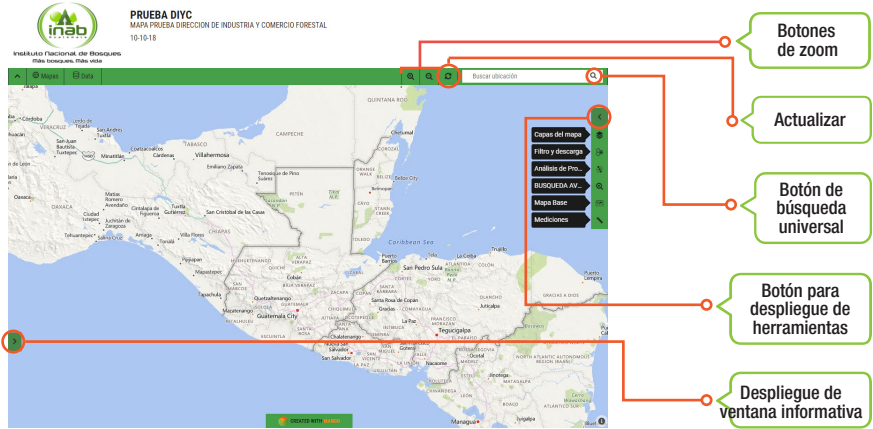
inab
Instituto Nacional de Bosques
Más bosques. Más vida

PRUEBA DIYC
MAPA PRUEBA DIRECCION DE INDUSTRIA Y COMERCIO FORESTAL
10-10-18

Mapas Data

Buscar ubicación

Capas del mapa
Filtro y descarga
Análisis de Pro...
BUSQUEDA AV...
Mapa Base
Mediciones

QUINTANA ROO
CAMPECHE
TABASCO
Villahermosa
Cárdenas
Minatitlán
OAXACA
CHIAPAS
Tuxtla Gutiérrez
San Cristóbal de las Casas
Tapachula
Quetzaltenango
Guatemala City
BELIZE
Belize City
Caribbean Sea
San Pedro Sula
La Ceiba
Tegucigalpa
San Salvador
Juticalpa
Managua
GRACIAS A DIOS

CREATED WITH

Botones de zoom

Actualizar

Botón de búsqueda universal

Botón para despliegue de herramientas

Despliegue de ventana informativa